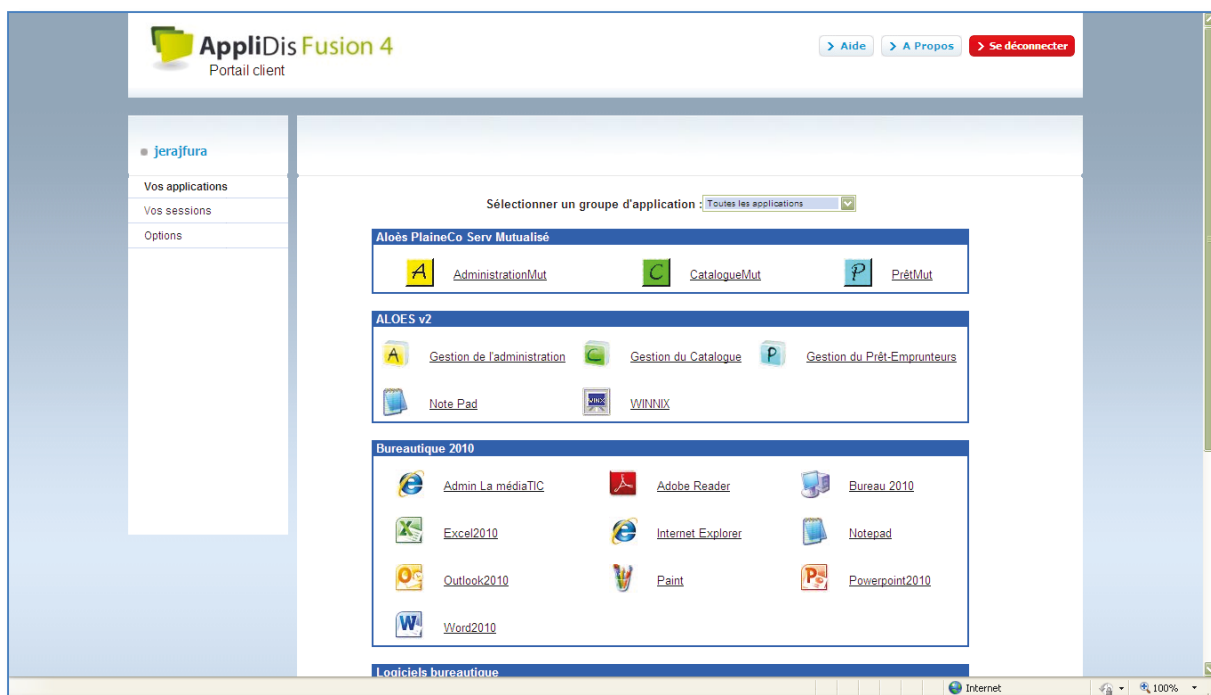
AppliDis Fusion 4
Portail client

Aide
A Propos
Se déconnecter

jerajfura

Vos applications
Vos sessions
Options

Sélectionner un groupe d'application : Toutes les applications

Aloès PlaineCo Serv Mutualisé

AdministrationMut
CatalogueMut
PrêtMut

ALOES v2

Gestion de l'administration
Gestion du Catalogue
Gestion du Prêt-Emprunteurs
Note Pad
WINNIX

Bureautique 2010

Admin La médiaTIC
Adobe Reader
Bureau 2010
Excel2010
Internet Explorer
Notepad
Outlook2010
Paint
Powerpoint2010
Word2010

Logiciels bureautique

Internet
100%